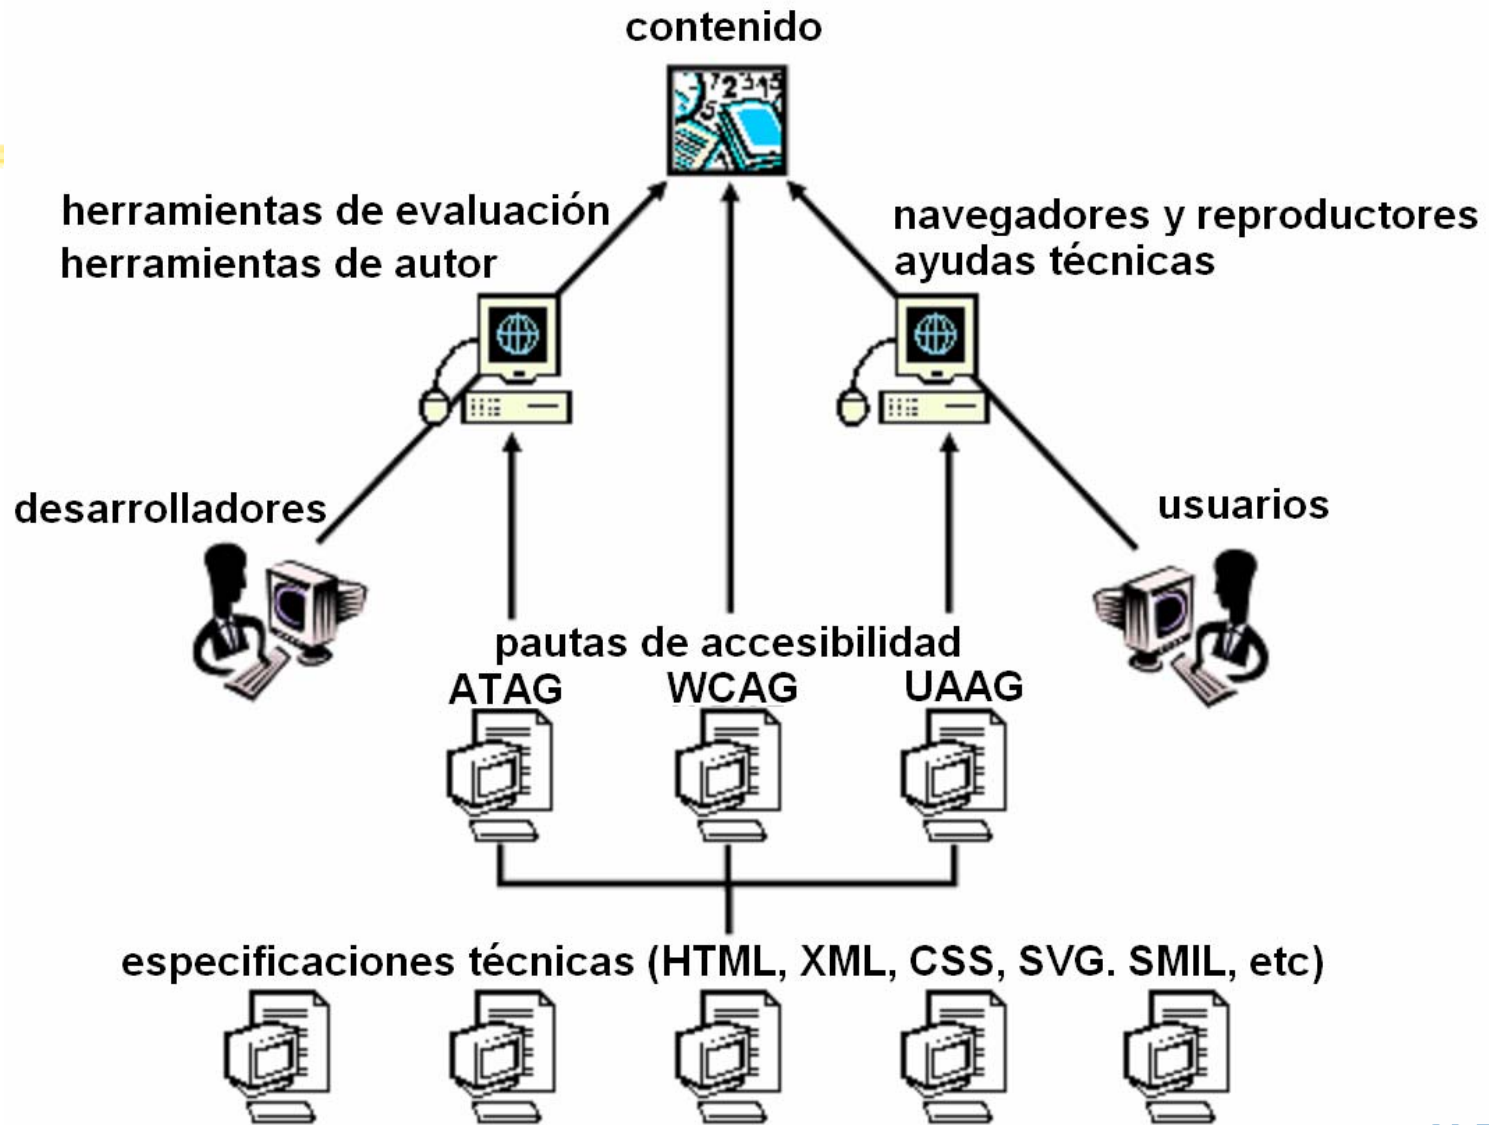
contenido

herramientas de evaluación
herramientas de autor

navegadores y reproductores
ayudas técnicas

desarrolladores

usuarios

pautas de accesibilidad

ATAG

WCAG

UAAG

especificaciones técnicas (HTML, XML, CSS, SVG. SMIL, etc)